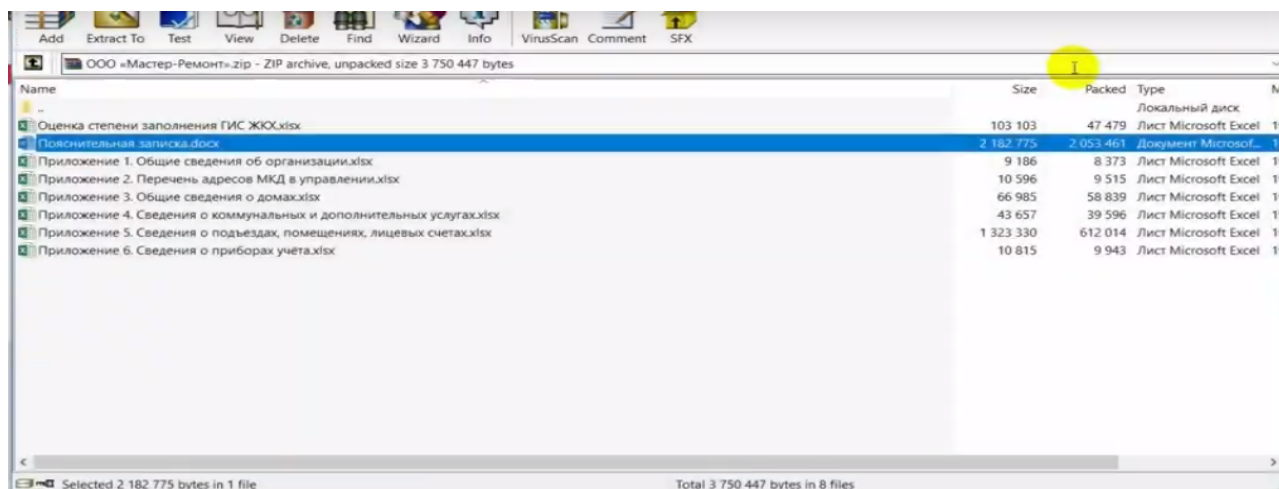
Add Extract To Test View Delete Find Wizard Info VirusScan Comment SFX

ООО «Мастер-Ремонт».zip - ZIP archive, unpacked size 3 750 447 bytes

| Name | Size | Packed | Type | M |
|---|---|---|---|---|
| .. | | | Локальный диск | |
| Оценка степени заполнения ГИС ЖКХ.xlsx | 103 103 | 47 479 | Лист Microsoft Excel | 1 |
| Пояснительная записка.docx | 2 182 775 | 2 053 461 | Документ Microsof... | 1 |
| Приложение 1. Общие сведения об организации.xlsx | 9 186 | 8 373 | Лист Microsoft Excel | 1 |
| Приложение 2. Перечень адресов МКД в управлении.xlsx | 10 596 | 9 515 | Лист Microsoft Excel | 1 |
| Приложение 3. Общие сведения о домах.xlsx | 66 985 | 58 839 | Лист Microsoft Excel | 1 |
| Приложение 4. Сведения о коммунальных и дополнительных услугах.xlsx | 43 657 | 39 596 | Лист Microsoft Excel | 1 |
| Приложение 5. Сведения о подъездах, помещениях, лицевых счетах.xlsx | 1 323 330 | 612 014 | Лист Microsoft Excel | 1 |
| Приложение 6. Сведения о приборах учёта.xlsx | 10 815 | 9 943 | Лист Microsoft Excel | 1 |

Selected 2 182 775 bytes in 1 file

Total 3 750 447 bytes in 8 files